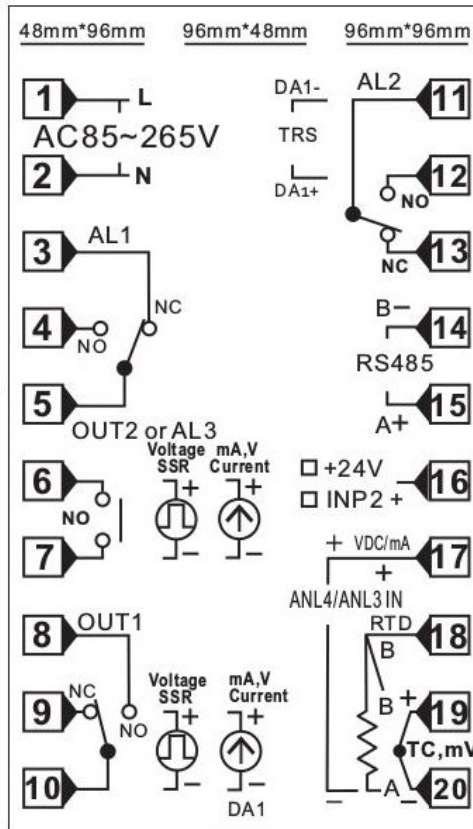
48mm*96mm 96mm*48mm 96mm*96mm

1 L
AC85~265V
2 N

DA1-
TRS
DA1+

AL2 11
NO 12
NC 13

3 AL1
NC
4 NO
5
OUT2 or AL3

B− 14
RS485
A+ 15

6
NO
7
Voltage SSR + −
mA,V Current + −

□ +24V 16
□ INP2 + 
+ VDC/mA 17
+
ANL4/ANL3 IN

8 OUT1
NC
9 NO
10
Voltage SSR + −
mA,V Current + −
DA1

RTD 18
B
B + 19
TC,mV
− A − 20